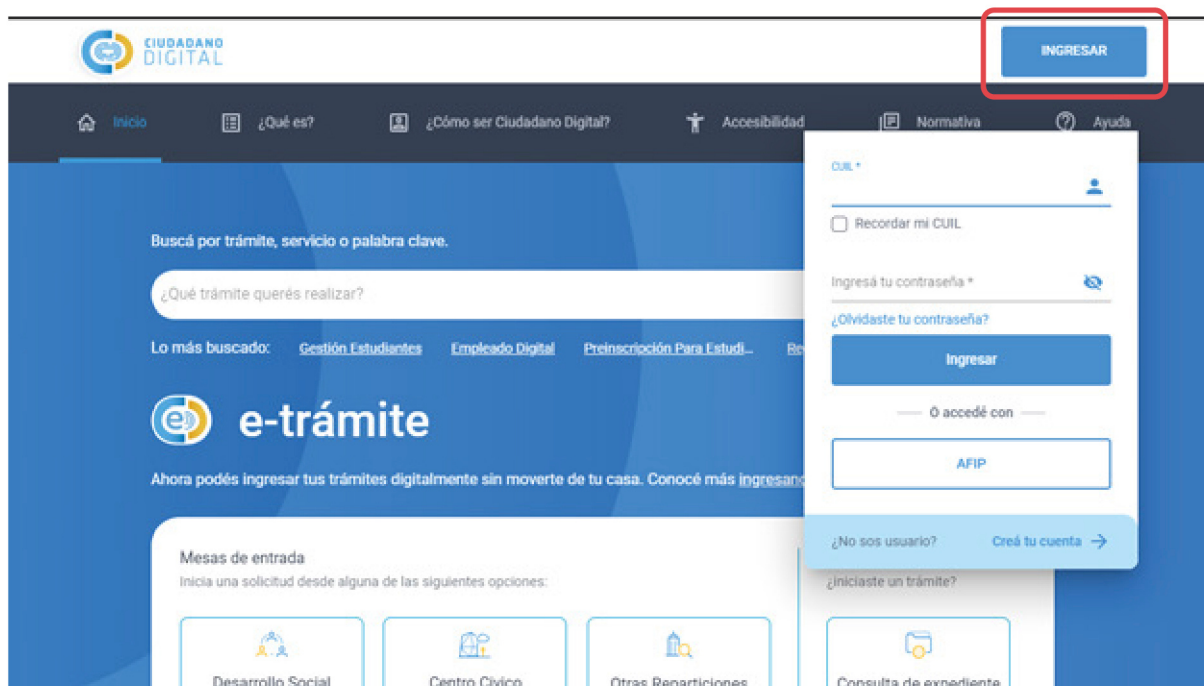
CIUDADANO DIGITAL

INGRESAR

Inicio ¿Qué es? ¿Cómo ser Ciudadano Digital? Accesibilidad Normativa Ayuda

Buscá por trámite, servicio o palabra clave.

¿Qué trámite querés realizar?

Lo más buscado: Gestión Estudiantes Empleado Digital Preinscripción Para Estudi... Re

e-trámite

Ahora podés ingresar tus trámites digitalmente sin moverte de tu casa. Conocé más ingresand

Mesas de entrada

Inicia una solicitud desde alguna de las siguientes opciones:

Desarrollo Social Centro Cívico Otras Reparticiones

¿Iniciaste un trámite?

Consulta de expediente

CUIL *

Recordar mi CUIL

Ingresá tu contraseña *

¿Olvidaste tu contraseña?

Ingresar

O accedé con

AFIP

¿No sos usuario? Creá tu cuenta